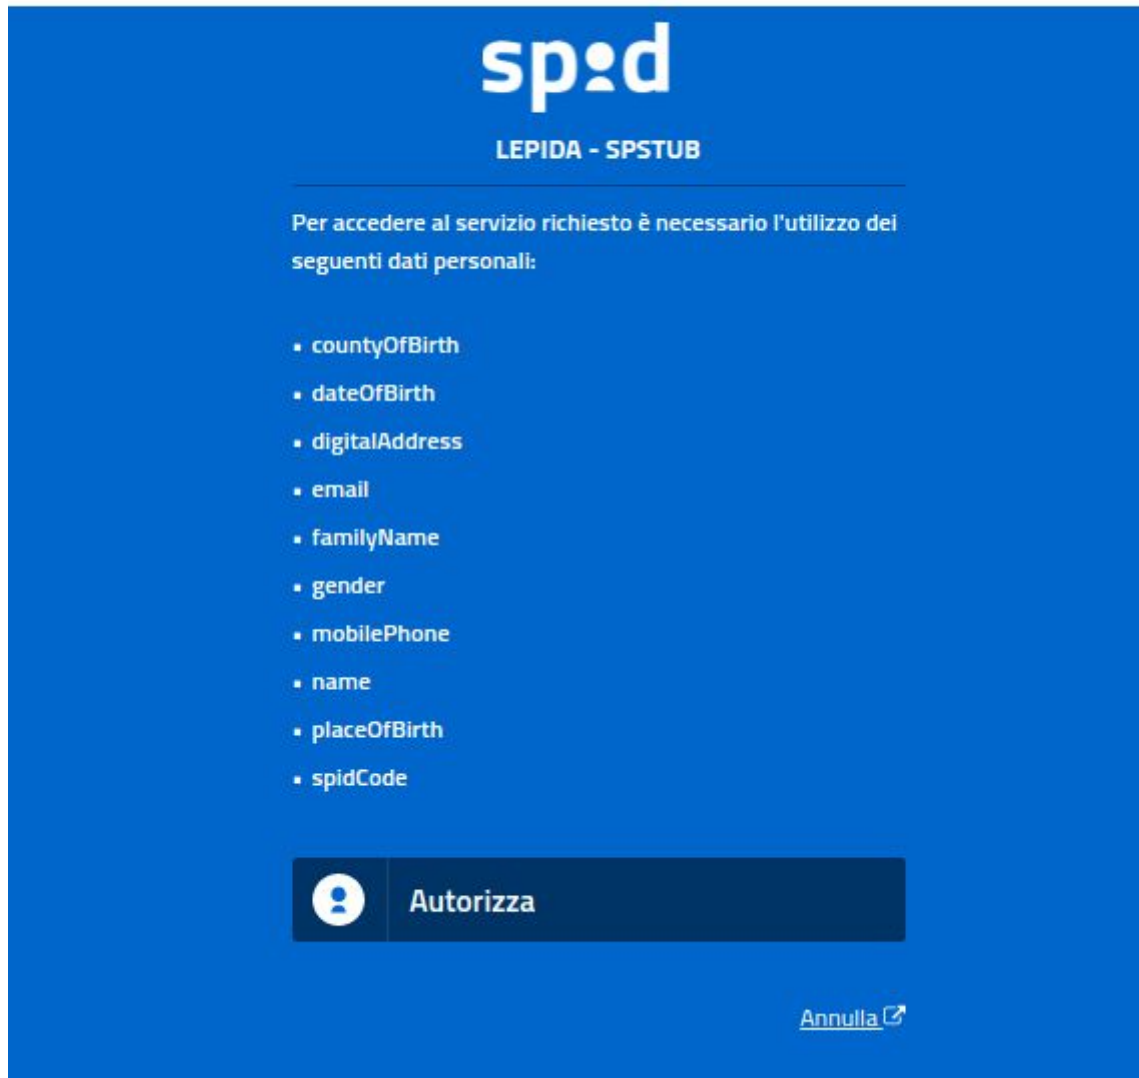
spid

LEPIDA - SPSTUB

Per accedere al servizio richiesto è necessario l'utilizzo dei seguenti dati personali:

- countyOfBirth
- dateOfBirth
- digitalAddress
- email
- familyName
- gender
- mobilePhone
- name
- placeOfBirth
- spidCode

Autorizza

Annulla